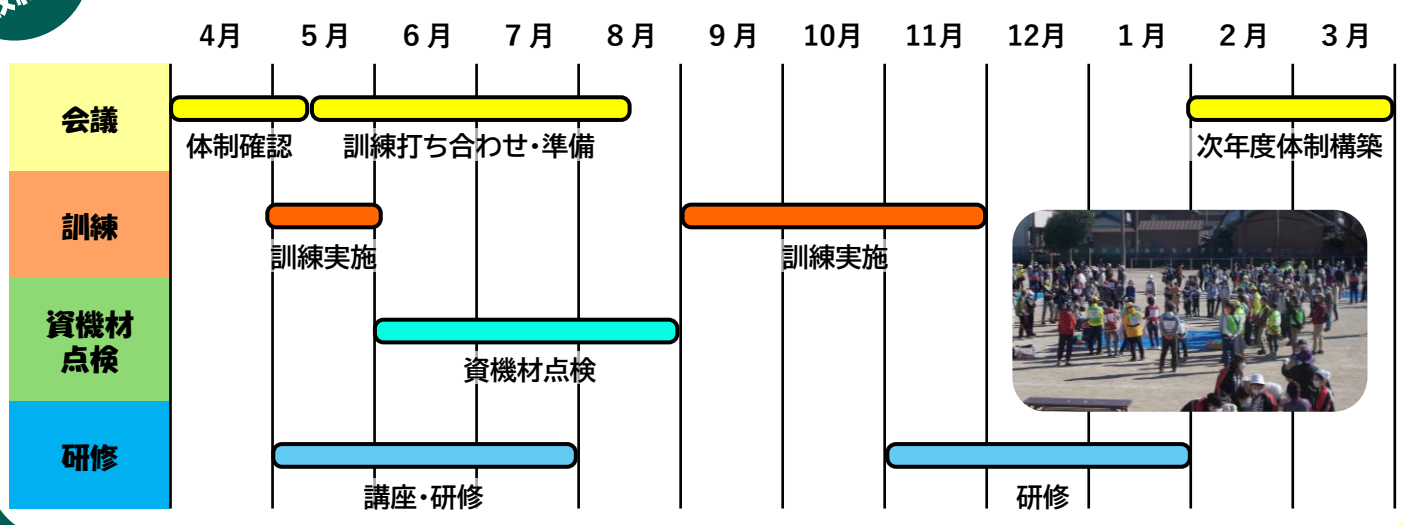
| | 4月 | 5月 | 6月 | 7月 | 8月 | 9月 | 10月 | 11月 | 12月 | 1月 | 2月 | 3月 |
|---|---|---|---|---|---|---|---|---|---|---|---|---|
| 会議 | 体制確認 | 訓練打ち合わせ・準備 | | | | | | | | | 次年度体制構築 | |
| 訓練 | | 訓練実施 | | | | 訓練実施 | | | | | | |
| 資機材点検 | | | 資機材点検 | | | | | | | | | |
| 研修 | | 講座・研修 | | | | | | 研修 | | | | |